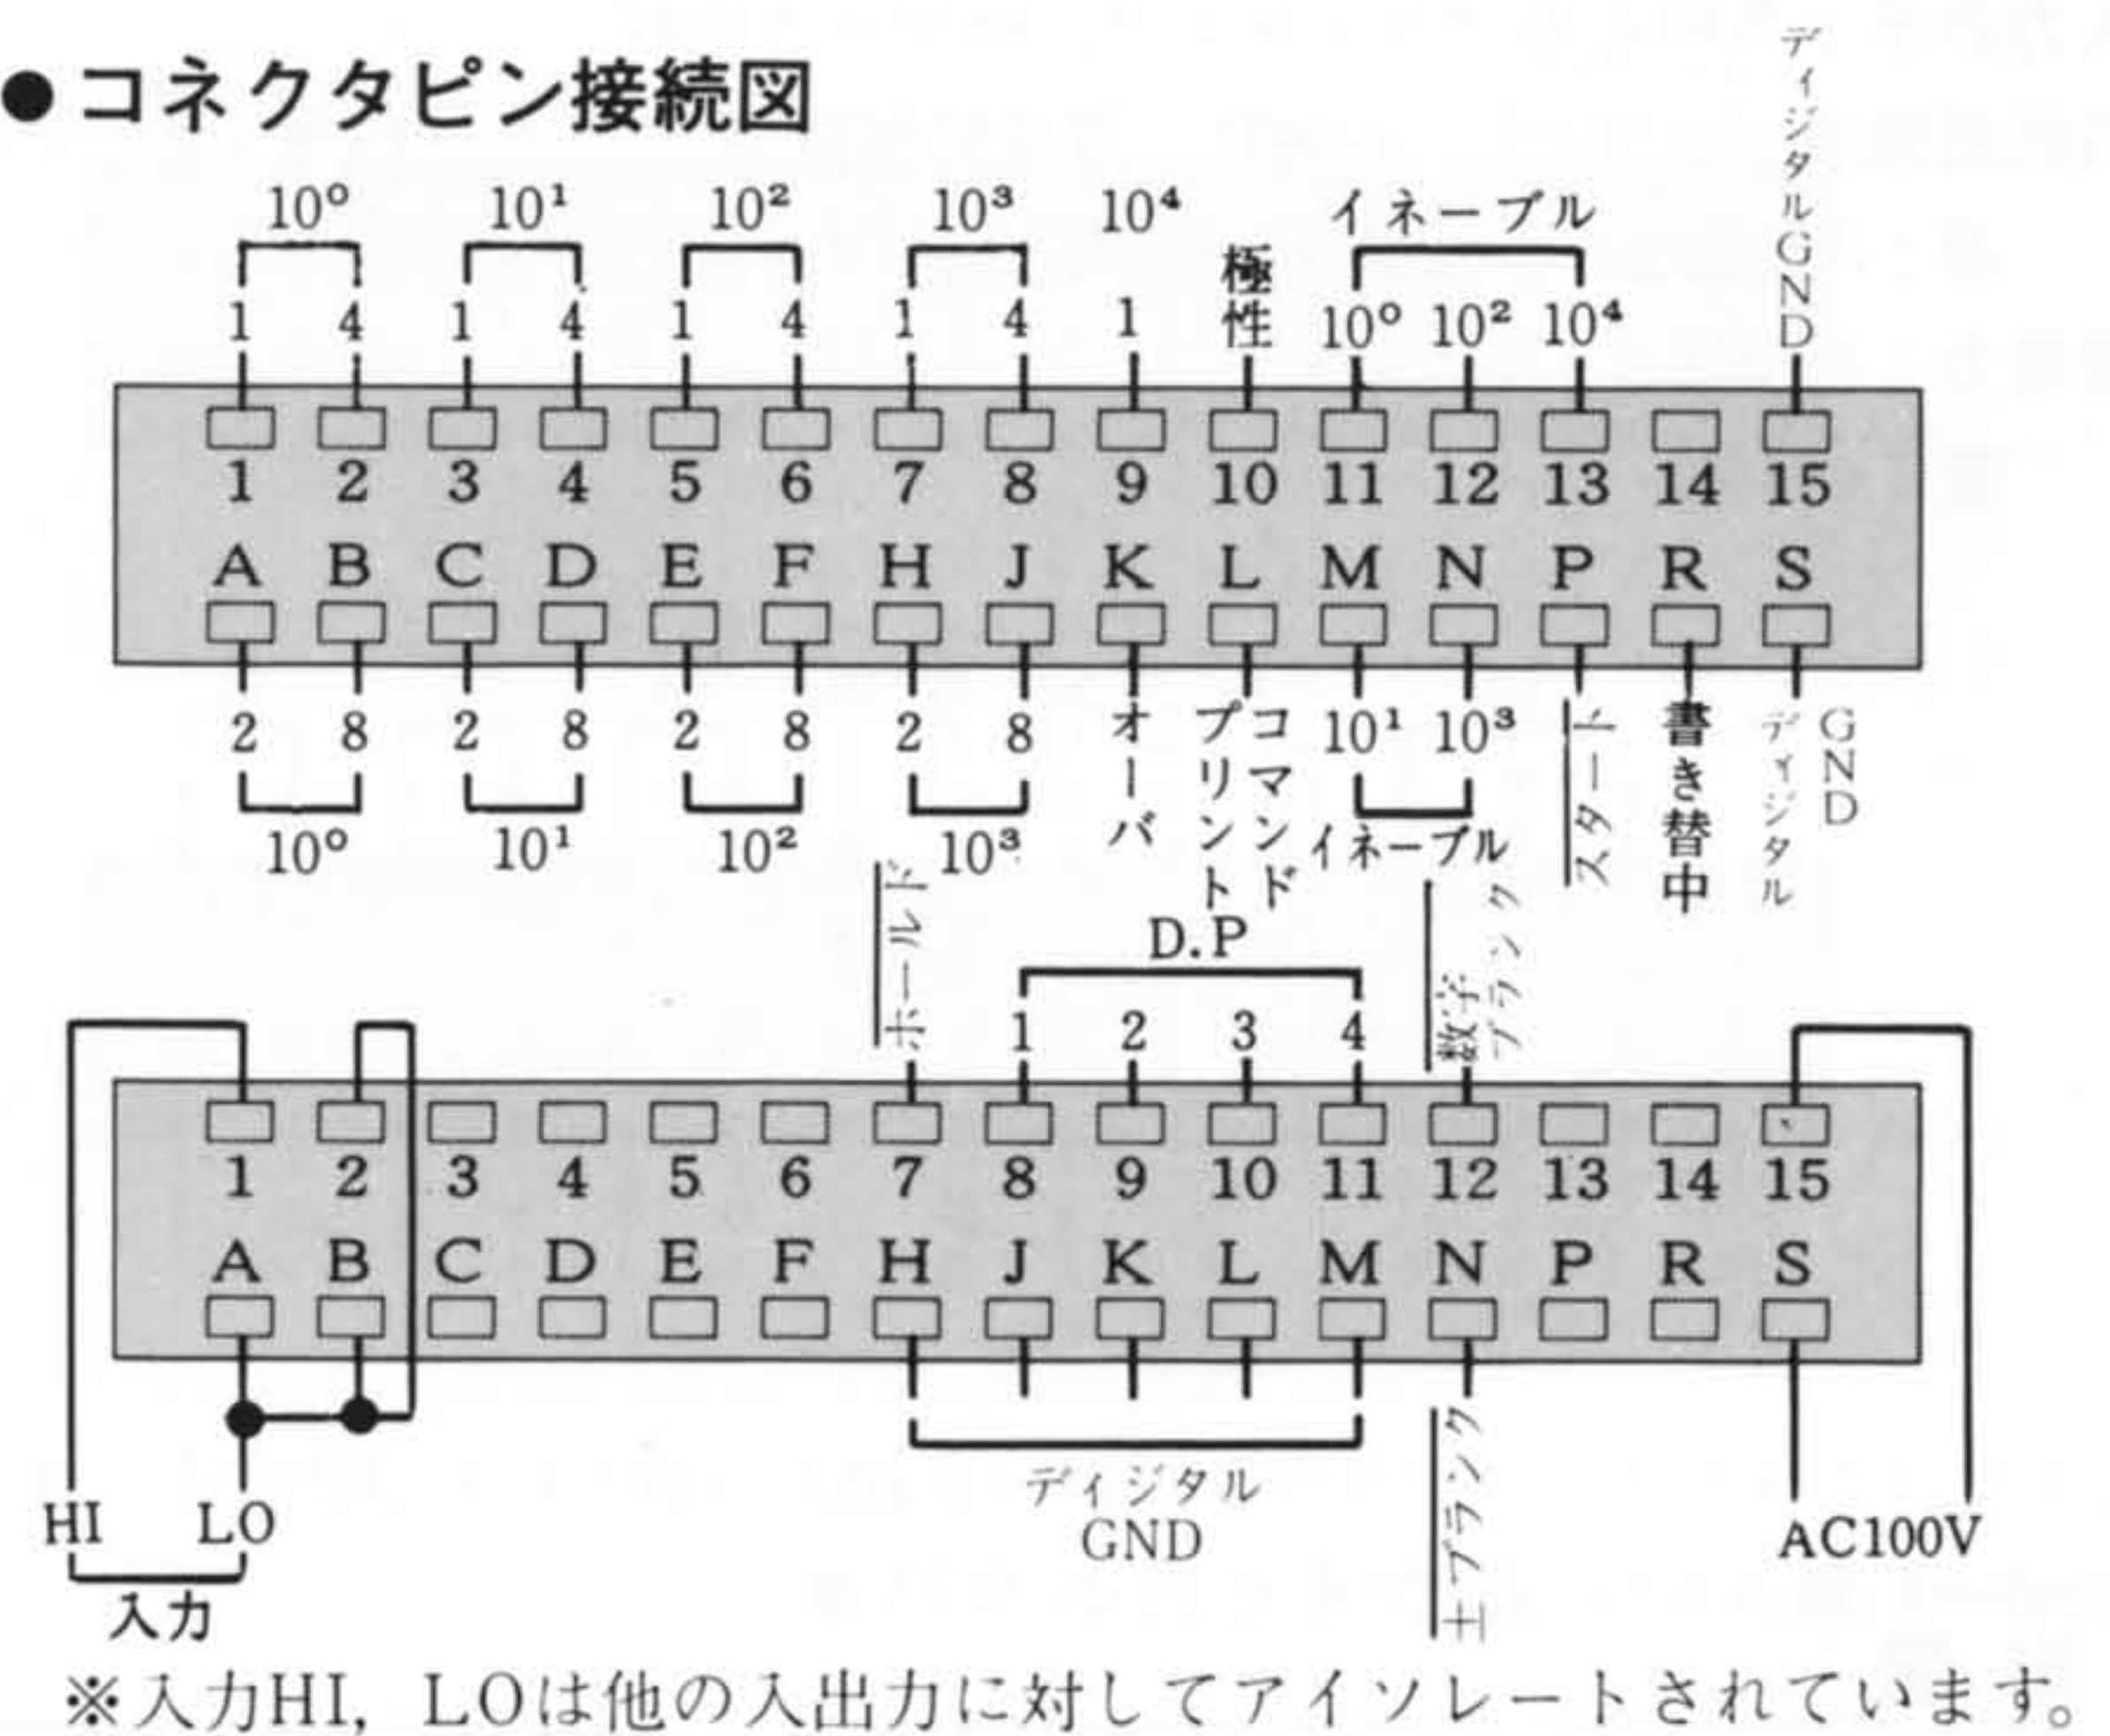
●コネクタピン接続図

$10^0$ $10^1$ $10^2$ $10^3$ $10^4$ イネーブル ディジタルGND

1 4 1 4 1 4 1 4 1 極性 $10^0$ $10^2$ $10^4$

1 2 3 4 5 6 7 8 9 10 11 12 13 14 15

A B C D E F H J K L M N P R S

2 8 2 8 2 8 2 8 オーバ プリント コマンド $10^1$ $10^3$ スタート 書き替中 ディジタル GND

$10^0$ $10^1$ $10^2$ $10^3$ イネーブル

ホールド

D.P

1 2 3 4

数字ブランク

1 2 3 4 5 6 7 8 9 10 11 12 13 14 15

A B C D E F H J K L M N P R S

HI LO

入力

ディジタル GND

±ブランク

AC100V

※入力HI, LOは他の入出力に対してアイソレートされています。